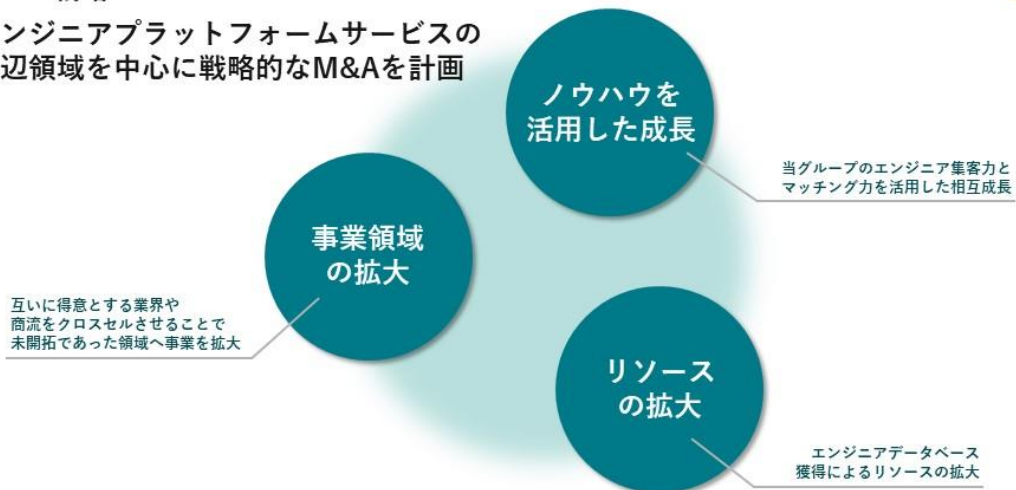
ンジニアプラットフォームサービスの
辺領域を中心に戦略的なM&Aを計画

ノウハウを
活用した成長

当グループのエンジニア集客力と
マッチング力を活用した相互成長

事業領域
の拡大

互いに得意とする業界や
商流をクロスセルさせることで
未開拓であった領域へ事業を拡大

リソース
の拡大

エンジニアデータベース
獲得によるリソースの拡大